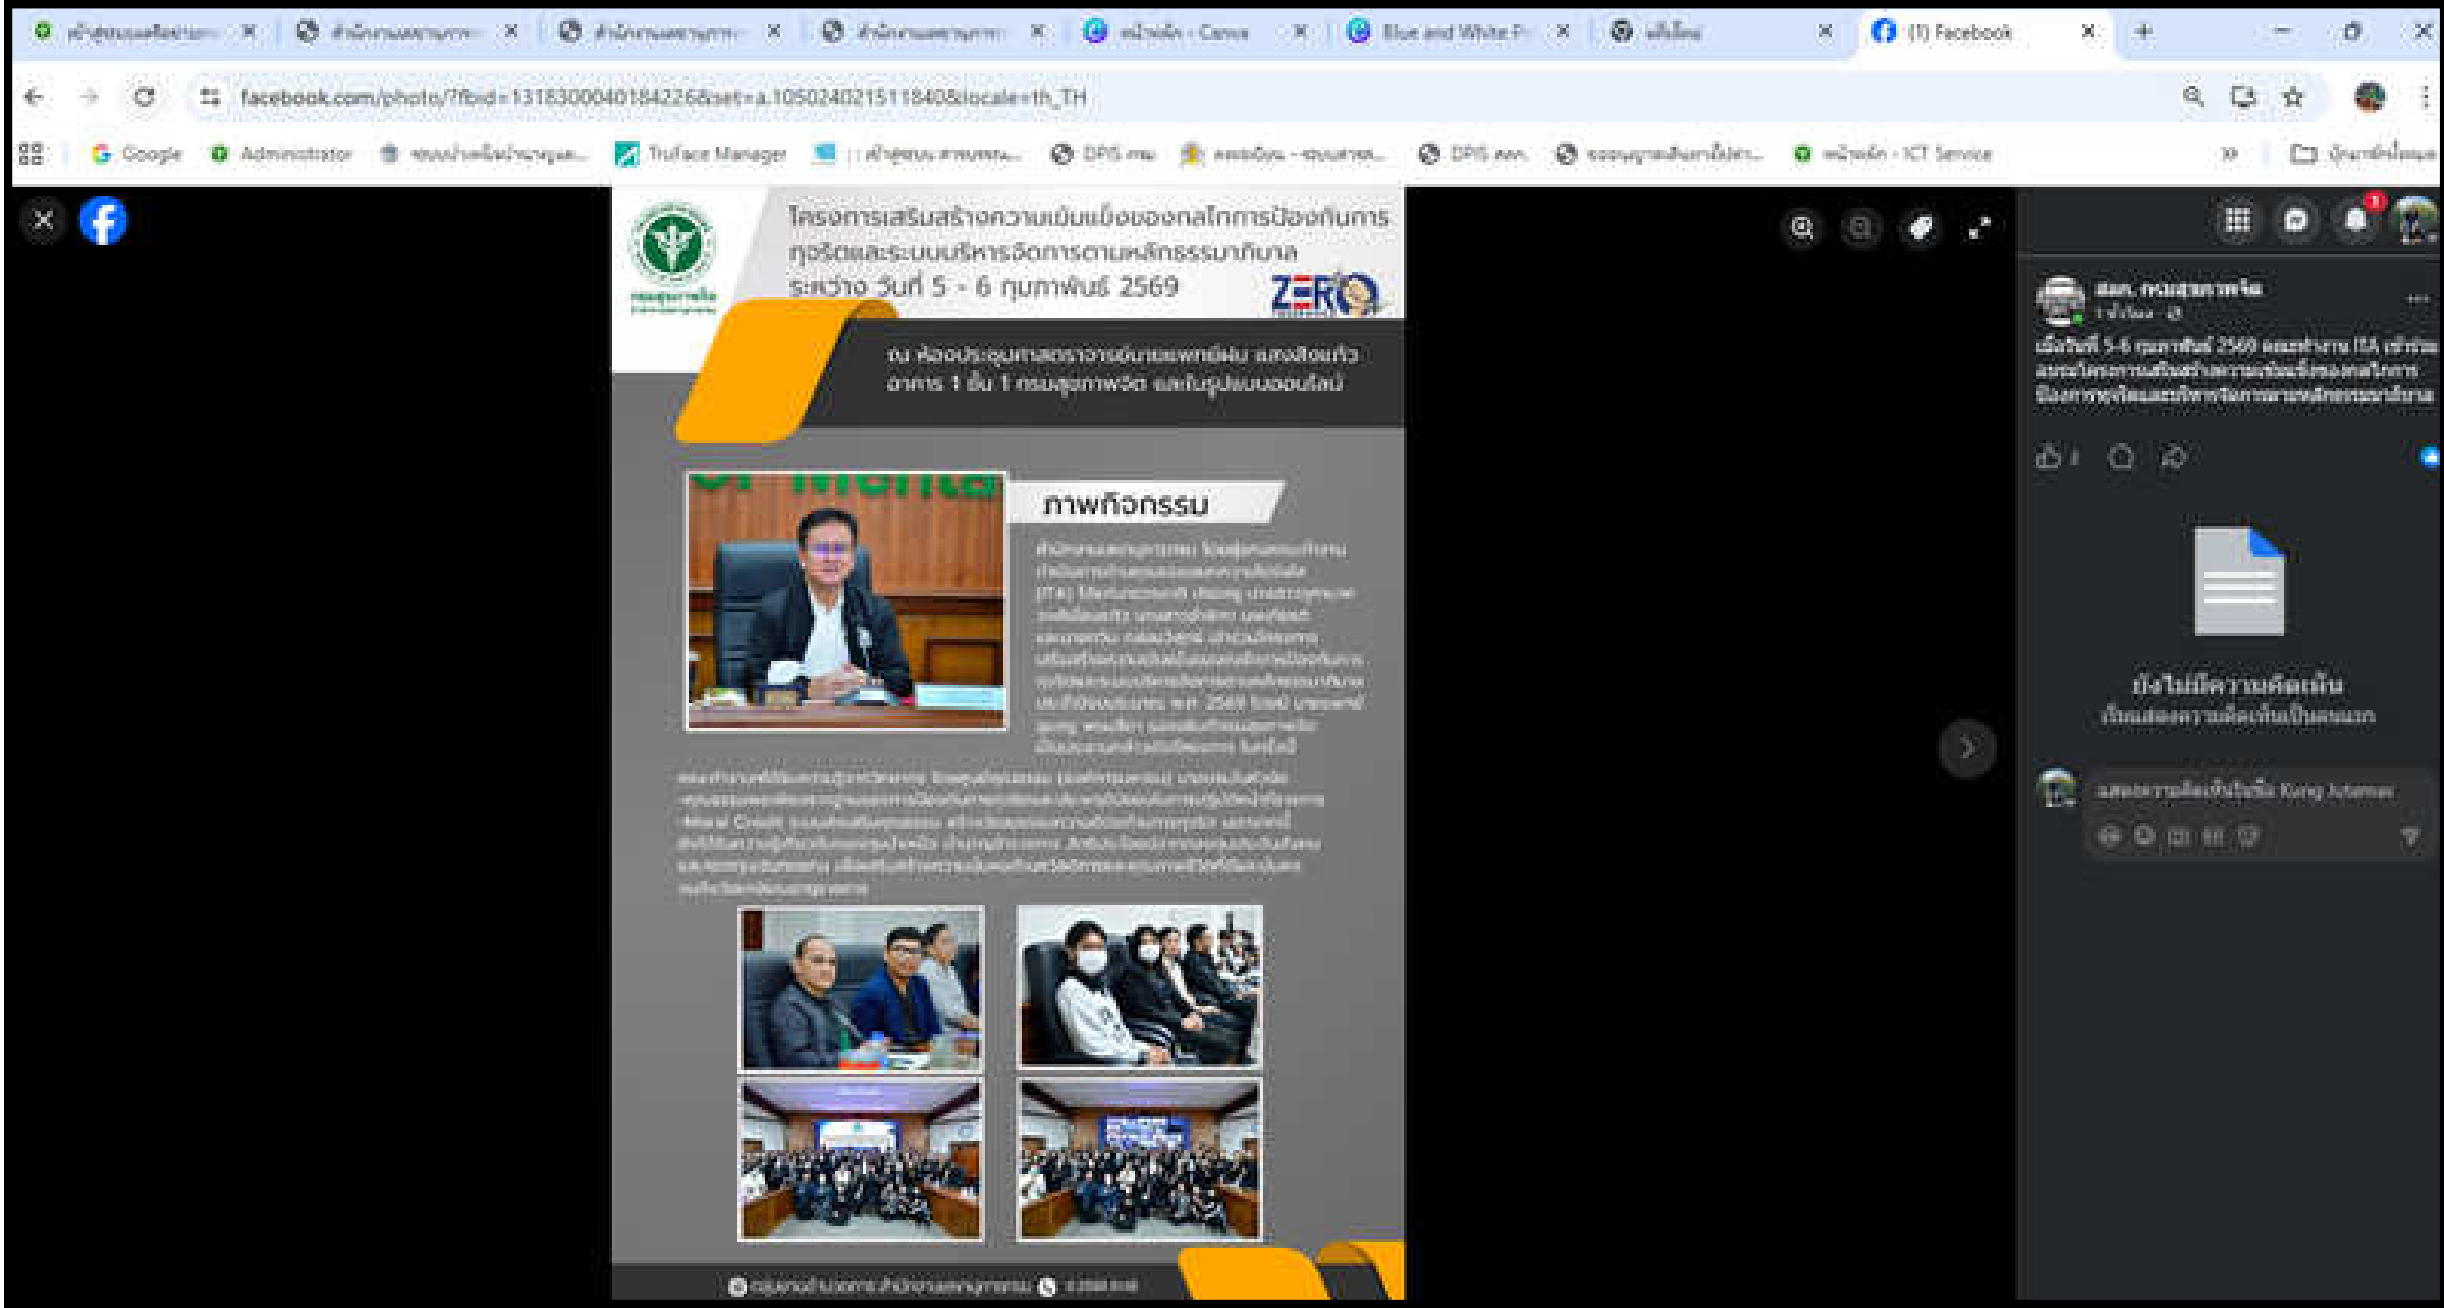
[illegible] ×
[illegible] ×
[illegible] ×
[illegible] ×
หน้าหลัก - Canva ×
Blue and White P ×
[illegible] ×
(1) Facebook ×

facebook.com/photo/?fbid=131830004018422&set=a.105024021511840&locale=th_TH

Google
Administrator
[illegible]
Truface Manager
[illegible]
DPIS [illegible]
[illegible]
DPIS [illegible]
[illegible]
หน้าหลัก - ICT Service
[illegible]

โครงการเสริมสร้างความเข้มแข็งของกลไกการป้องกันการทุจริตและระบบบริหารจัดการตามหลักธรรมาภิบาล
ระหว่าง วันที่ 5 - 6 กุมภาพันธ์ 2569

ZERO

กรมสุขภาพจิต

ณ ห้องประชุม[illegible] แสงสิงแก้ว อาคาร 1 ชั้น 1 กรมสุขภาพจิต และในรูปแบบออนไลน์

ภาพกิจกรรม

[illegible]

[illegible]

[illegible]

สลก. กรมสุขภาพจิต
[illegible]
เมื่อวันที่ 5-6 กุมภาพันธ์ 2569 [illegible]

ยังไม่มีความคิดเห็น
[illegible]

แสดงความคิดเห็นในชื่อ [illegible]